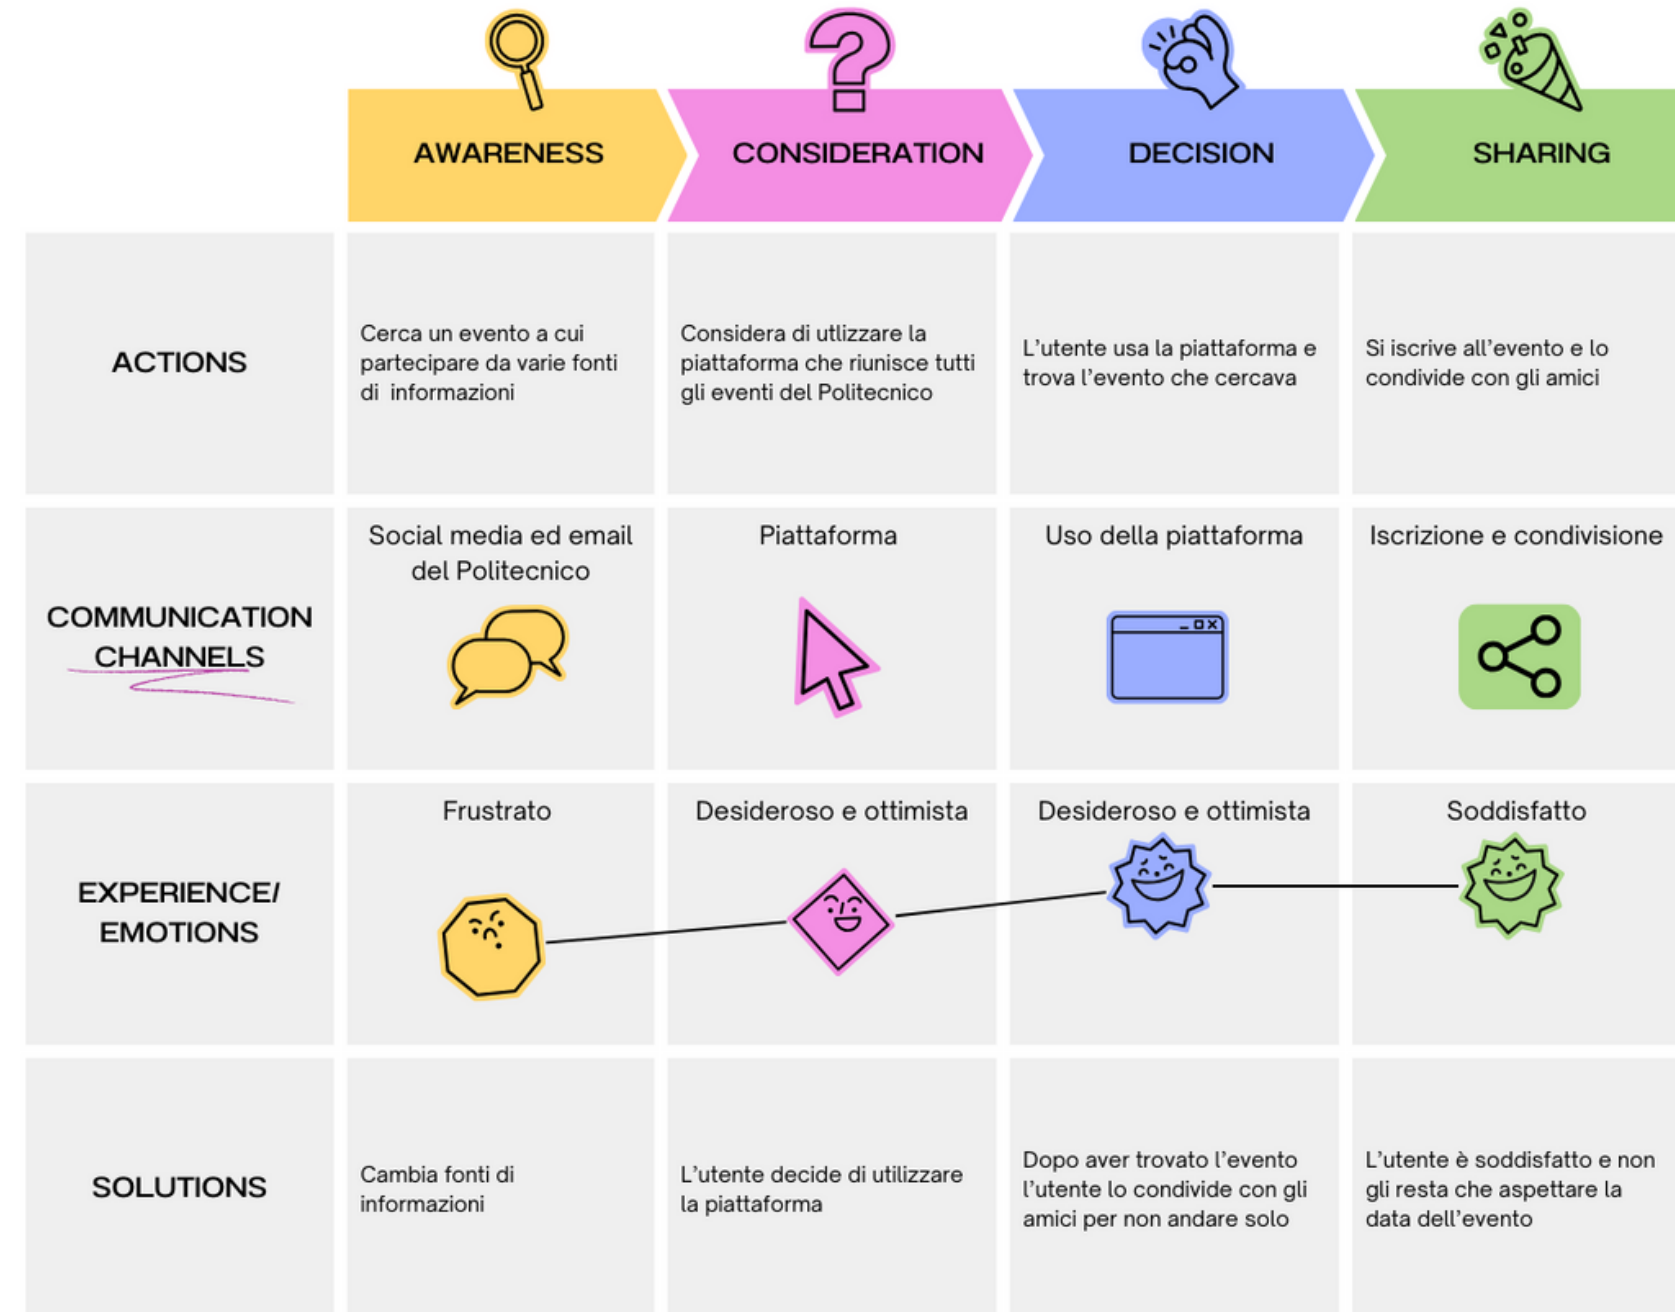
|  | AWARENESS | CONSIDERATION | DECISION | SHARING |
|---|---|---|---|---|
| ACTIONS | Cerca un evento a cui partecipare da varie fonti di informazioni | Considera di utlizzare la piattaforma che riunisce tutti gli eventi del Politecnico | L'utente usa la piattaforma e trova l'evento che cercava | Si iscrive all'evento e lo condivide con gli amici |
| COMMUNICATION CHANNELS | Social media ed email del Politecnico | Piattaforma | Uso della piattaforma | Iscrizione e condivisione |
| EXPERIENCE/ EMOTIONS | Frustrato | Desideroso e ottimista | Desideroso e ottimista | Soddisfatto |
| SOLUTIONS | Cambia fonti di informazioni | L'utente decide di utilizzare la piattaforma | Dopo aver trovato l'evento l'utente lo condivide con gli amici per non andare solo | L'utente è soddisfatto e non gli resta che aspettare la data dell'evento |